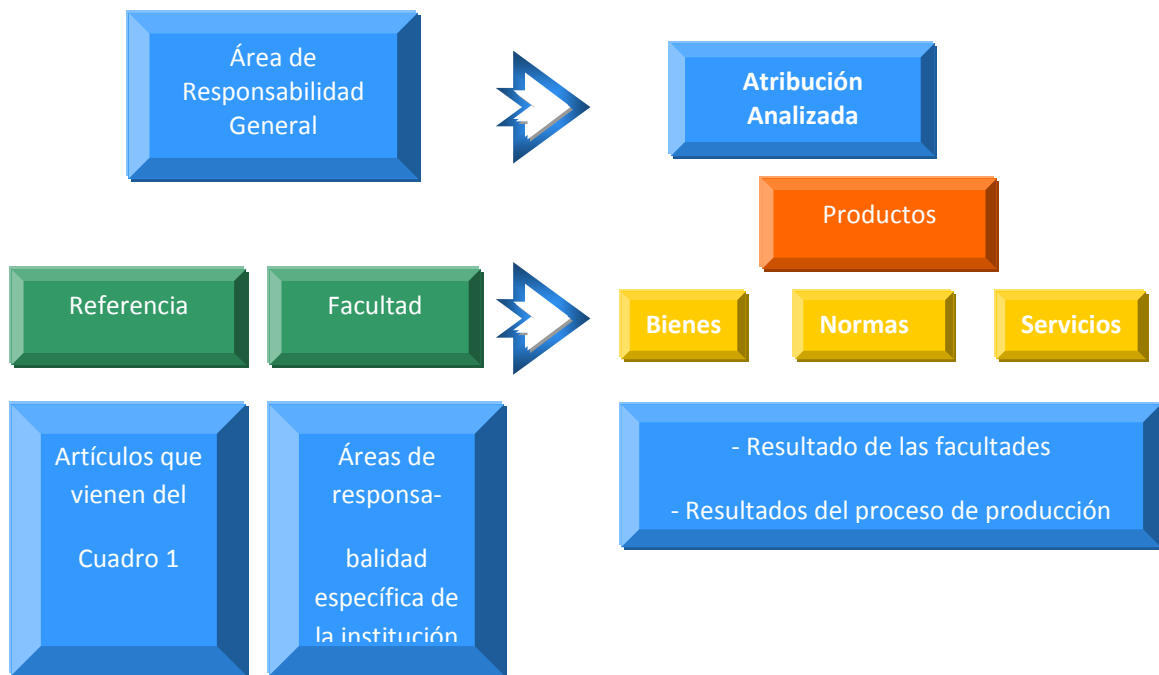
Área de Responsabilidad General

Atribución Analizada

Productos

Referencia

Facultad

Bienes

Normas

Servicios

Artículos que vienen del Cuadro 1

Áreas de responsabalidad específica de la institución

- Resultado de las facultades

- Resultados del proceso de producción